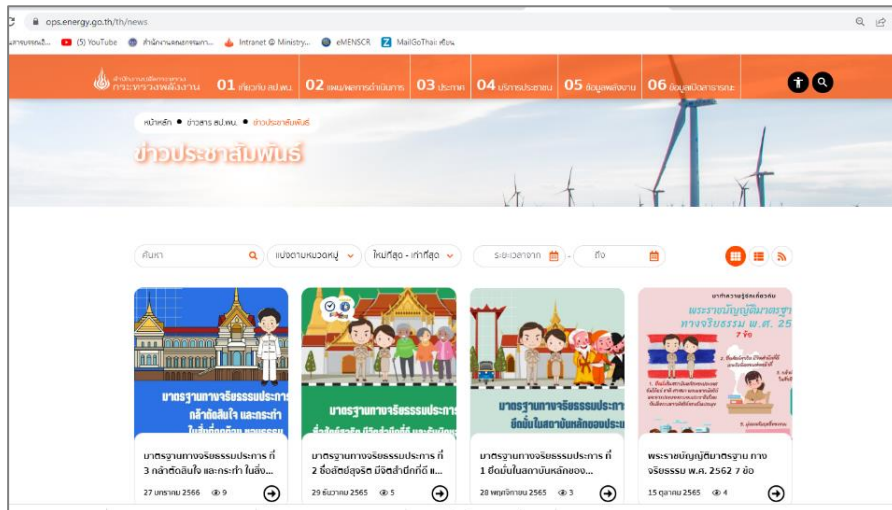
ops.energy.go.th/th/news

(5) YouTube   สำนักงานปลัดกระทรวงพ...   Intranet @ Ministry...   eMENSCR   MailGoThai เพื่อน

สำนักงานปลัดกระทรวง กระทรวงพลังงาน   01 เกี่ยวกับ สป.พน.   02 แผน/ผลการดำเนินการ   03 ประกาศ   04 บริการประชาชน   05 ข้อมูลพลังงาน   06 ข้อมูลเปิดสาธารณะ

หน้าหลัก • ข่าวสาร สป.พน. • ข่าวประชาสัมพันธ์

ข่าวประชาสัมพันธ์

ค้นหา   แบ่งตามหมวดหมู่   ใหม่ที่สุด - เก่าที่สุด   ระยะเวลาจาก   ถึง

มาตรฐานทางจริยธรรมประการ กล้าตัดสินใจ และกระทำ ในสิ่งที่ถูกต้อง ชอบธรรม
มาตรฐานทางจริยธรรมประการ ที่ 3 กล้าตัดสินใจ และกระทำ ในสิ่ง...
27 มกราคม 2566   9

มาตรฐานทางจริยธรรมประการ ซื่อสัตย์สุจริต มีจิตสำนึกที่ดี และรับผิดชอบ
มาตรฐานทางจริยธรรมประการ ที่ 2 ซื่อสัตย์สุจริต มีจิตสำนึกที่ดี แ...
29 ธันวาคม 2565   5

มาตรฐานทางจริยธรรมประการ ยึดมั่นในสถาบันหลักของประเทศ
มาตรฐานทางจริยธรรมประการ ที่ 1 ยึดมั่นในสถาบันหลักของ...
28 พฤศจิกายน 2565   3

พระราชบัญญัติมาตรฐาน ทางจริยธรรม พ.ศ. 25
พระราชบัญญัติมาตรฐาน ทางจริยธรรม พ.ศ. 2562 7 ข้อ
15 ตุลาคม 2565   4